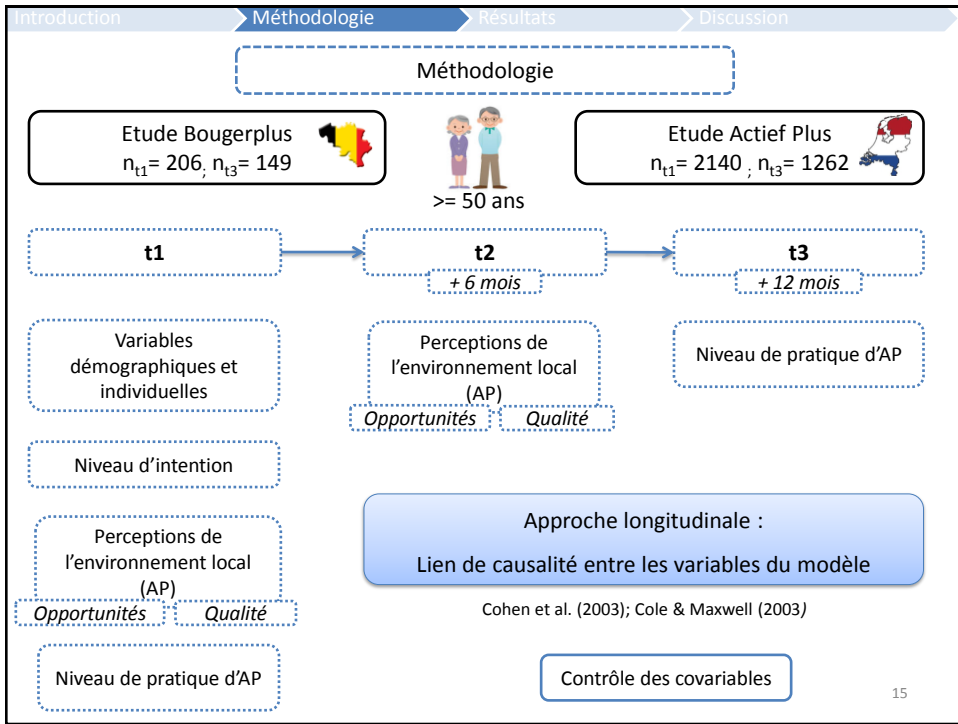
Introduction Méthodologie Résultats Discussion

Méthodologie

Etude Bougerplus
$n_{t1}$= 206; $n_{t3}$= 149

>= 50 ans

Etude Actief Plus
$n_{t1}$= 2140 ; $n_{t3}$= 1262

t1

t2
+ 6 mois

t3
+ 12 mois

Variables démographiques et individuelles

Perceptions de l'environnement local (AP)
Opportunités Qualité

Niveau de pratique d'AP

Niveau d'intention

Perceptions de l'environnement local (AP)
Opportunités Qualité

Approche longitudinale :
Lien de causalité entre les variables du modèle

Cohen et al. (2003); Cole & Maxwell (2003)

Niveau de pratique d'AP

Contrôle des covariables

15